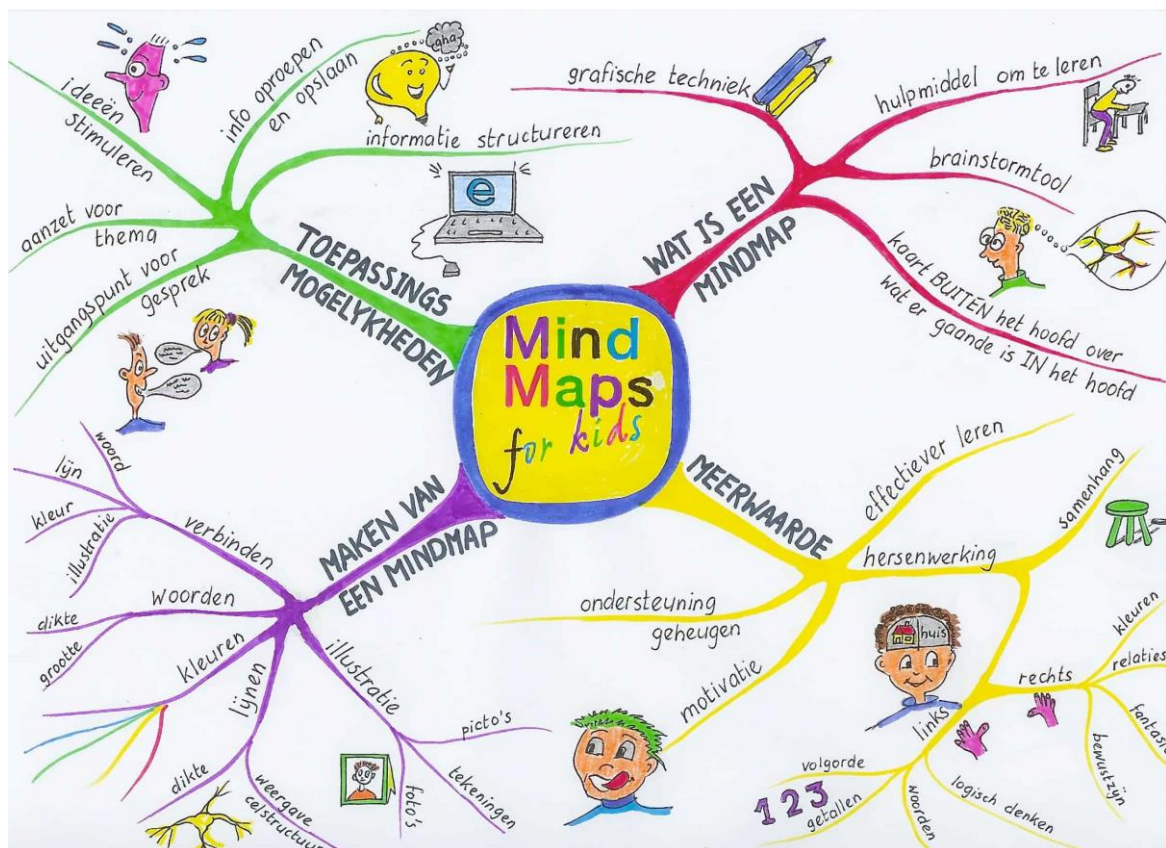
Mind Maps for kids

WAT IS EEN MINDMAP
grafische techniek
hulpmiddel om te leren
brainstormtool
kaart BUITEN het hoofd over wat er gaande is IN het hoofd

TOEPASSINGS MOGELYKHEDEN
info oproepen en opslaan
aha
informatie structureren
ideeën stimuleren
aanzet voor thema
uitgangspunt voor gesprek
e

MEERWAARDE
effectiever leren
hersenwerking
samenhang
ondersteuning geheugen
motivatie
huis
links
rechts
kleuren
relaties
fantasie
bewustzijn
logisch denken
woorden
getallen
volgorde
1 2 3

MAKEN VAN EEN MINDMAP
verbinden
woord
lijn
kleur
illustratie
woorden
dikte
grootte
kleuren
lijnen
dikte
weergave celstructuur
illustratie
picto's
tekeningen
foto's